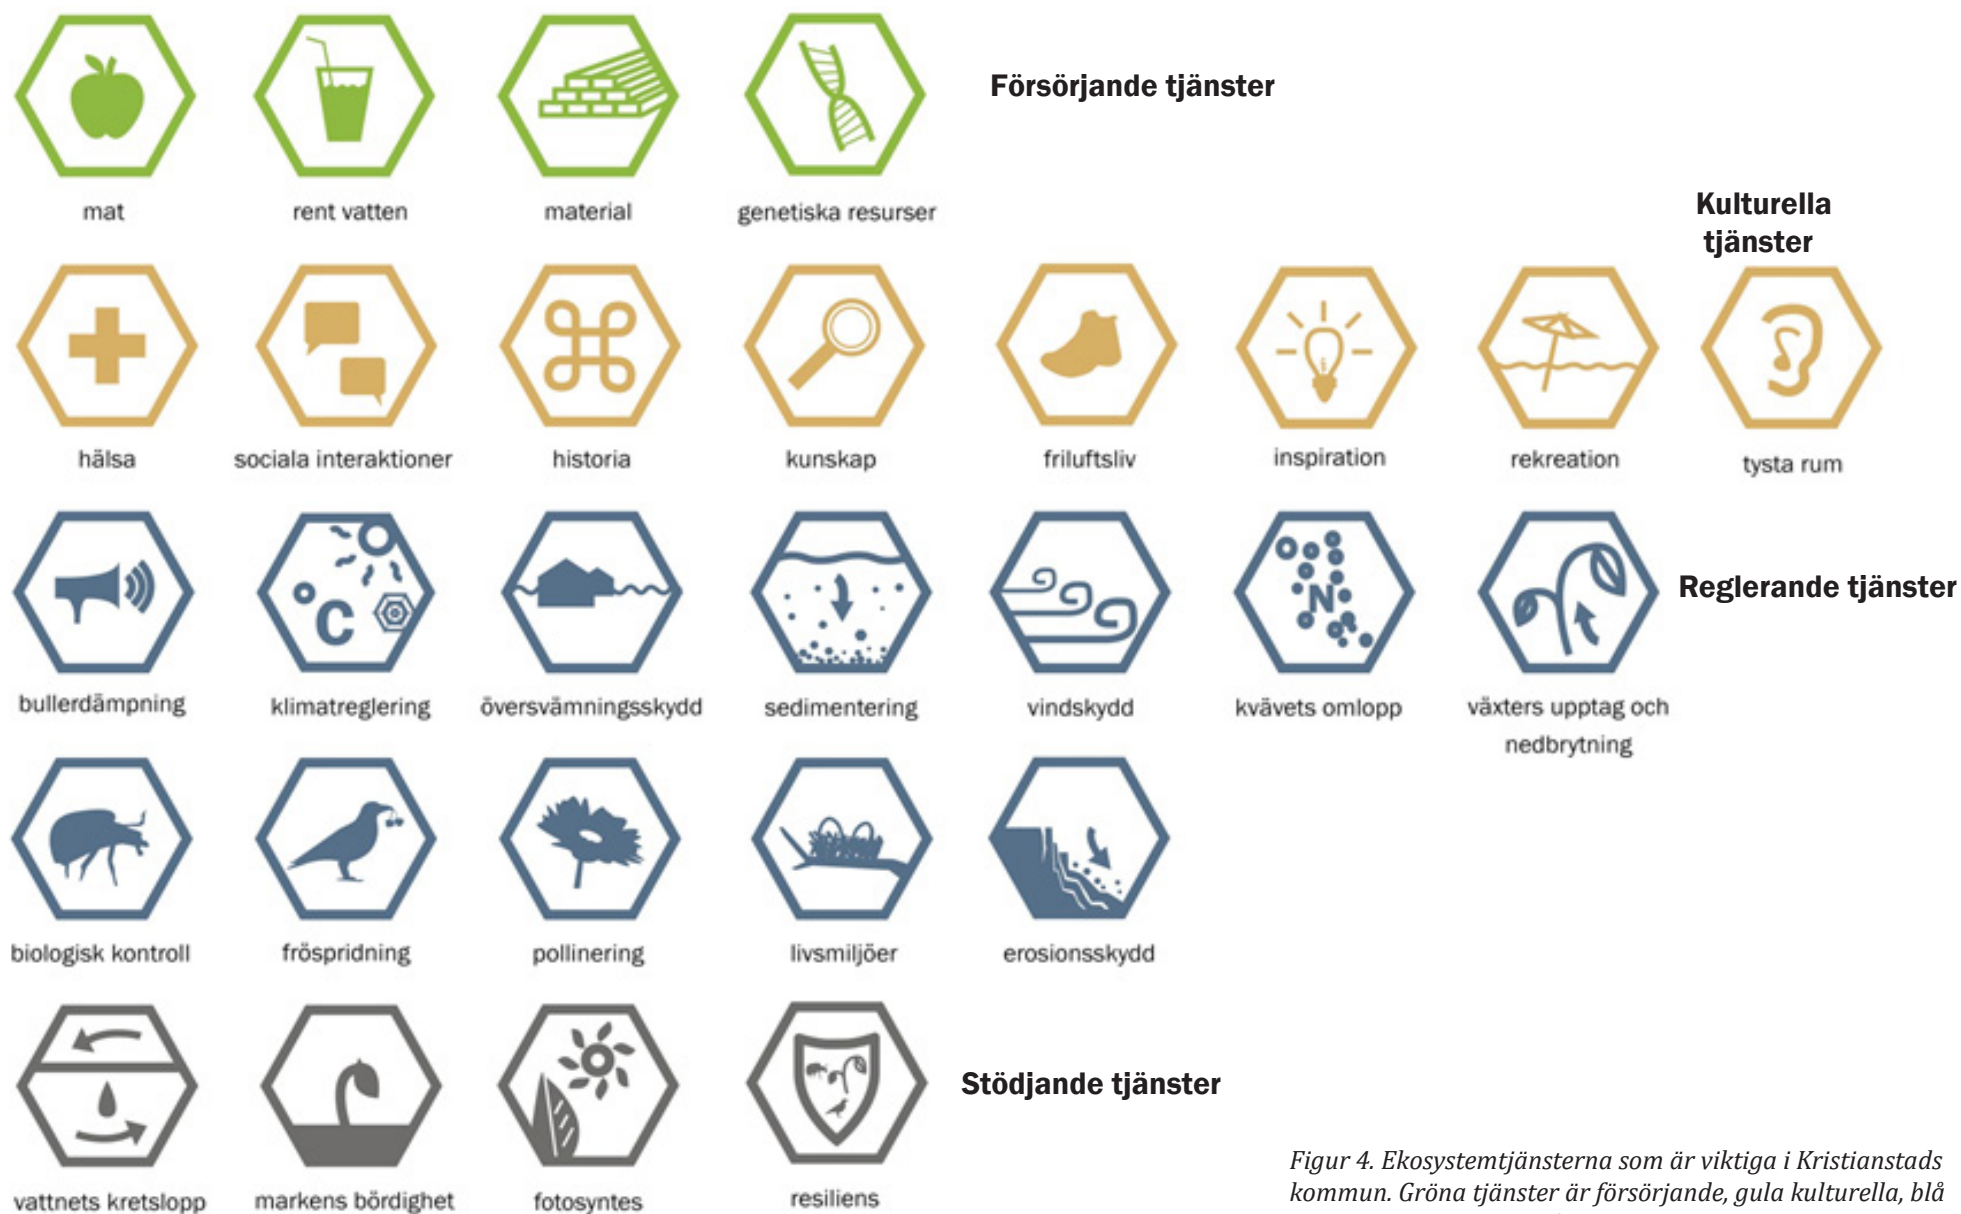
mat

rent vatten

material

genetiska resurser

Försörjande tjänster

Kulturella tjänster

hälsa

sociala interaktioner

historia

kunskap

friluftsliv

inspiration

rekreation

tysta rum

bullerdämpning

klimatreglering

översvämningsskydd

sedimentering

vindskydd

kvävets omlopp

växters upptag och nedbrytning

Reglerande tjänster

biologisk kontroll

fröspridning

pollinering

livsmiljöer

erosionsskydd

vattnets kretslopp

markens bördighet

fotosyntes

resiliens

Stödjande tjänster

*Figur 4. Ekosystemtjänsterna som är viktiga i Kristianstads kommun. Gröna tjänster är försörjande, gula kulturella, blå*